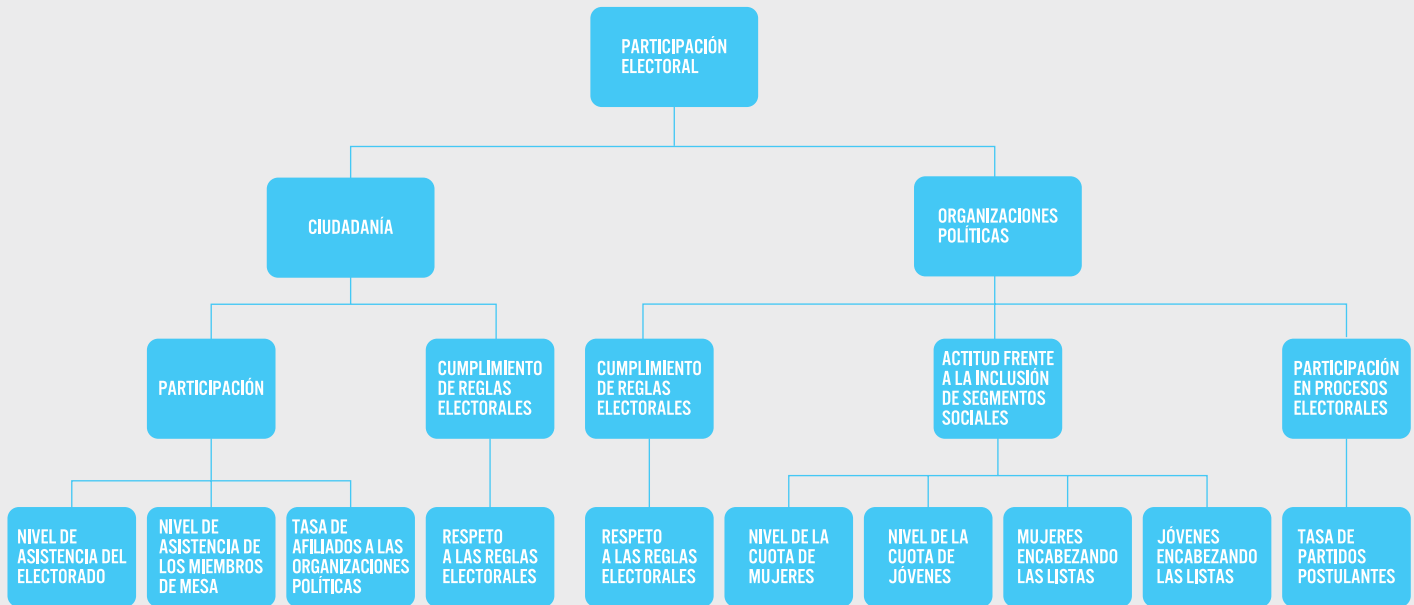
PARTICIPACIÓN ELECTORAL

CIUDADANÍA

ORGANIZACIONES POLÍTICAS

PARTICIPACIÓN

CUMPLIMIENTO DE REGLAS ELECTORALES

CUMPLIMIENTO DE REGLAS ELECTORALES

ACTITUD FRENTE A LA INCLUSIÓN DE SEGMENTOS SOCIALES

PARTICIPACIÓN EN PROCESOS ELECTORALES

NIVEL DE ASISTENCIA DEL ELECTORADO

NIVEL DE ASISTENCIA DE LOS MIEMBROS DE MESA

TASA DE AFILIADOS A LAS ORGANIZACIONES POLÍTICAS

RESPETO A LAS REGLAS ELECTORALES

RESPETO A LAS REGLAS ELECTORALES

NIVEL DE LA CUOTA DE MUJERES

NIVEL DE LA CUOTA DE JÓVENES

MUJERES ENCABEZANDO LAS LISTAS

JÓVENES ENCABEZANDO LAS LISTAS

TASA DE PARTIDOS POSTULANTES